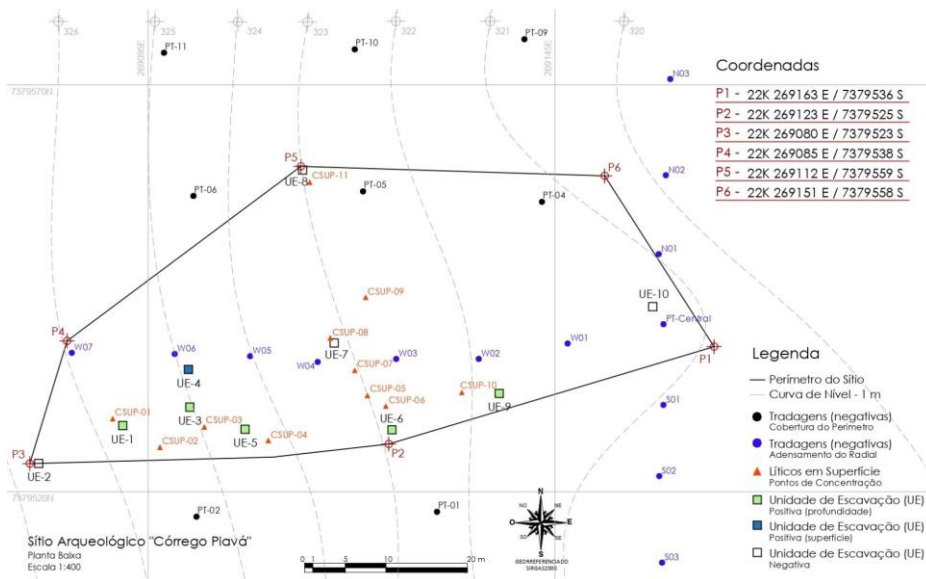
326
325
324
323
322
321
320
269050E
269100E
7379570N
7379520N
PT-11
PT-10
PT-09
N03
Coordenadas
P1 - 22K 269163 E / 7379536 S
P2 - 22K 269123 E / 7379525 S
P3 - 22K 269080 E / 7379523 S
P4 - 22K 269085 E / 7379538 S
P5 - 22K 269112 E / 7379559 S
P6 - 22K 269151 E / 7379558 S
P5
UE-8
CSUP-11
P6
N02
PT-06
PT-05
PT-04
N01
CSUP-09
UE-10
CSUP-08
PT-Central
P4
W07
W06
W05
UE-7
W03
W02
W01
P1
W04
CSUP-07
UE-4
CSUP-05
CSUP-10
UE-9
CSUP-06
CSUP-01
UE-3
CSUP-03
UE-6
S01
UE-1
UE-5
CSUP-04
CSUP-02
P2
P3
UE-2
S02
Legenda
Perímetro do Sítio
Curva de Nível - 1 m
Tradagens (negativas)
Cobertura do Perímetro
Tradagens (negativas)
Adensamento do Radial
Líticos em Superfície
Pontos de Concentração
Unidade de Escavação (UE)
Positiva (profundidade)
Unidade de Escavação (UE)
Positiva (superfície)
Unidade de Escavação (UE)
Negativa
PT-02
PT-01
N
NO
NE
O
E
SO
SE
S
GEORREFERENCIADO
SIRGAS2000
S03
Sítio Arqueológico "Córrego Piavá"
Planta Baixa
Escala 1:400
0 1 5 10 20 m